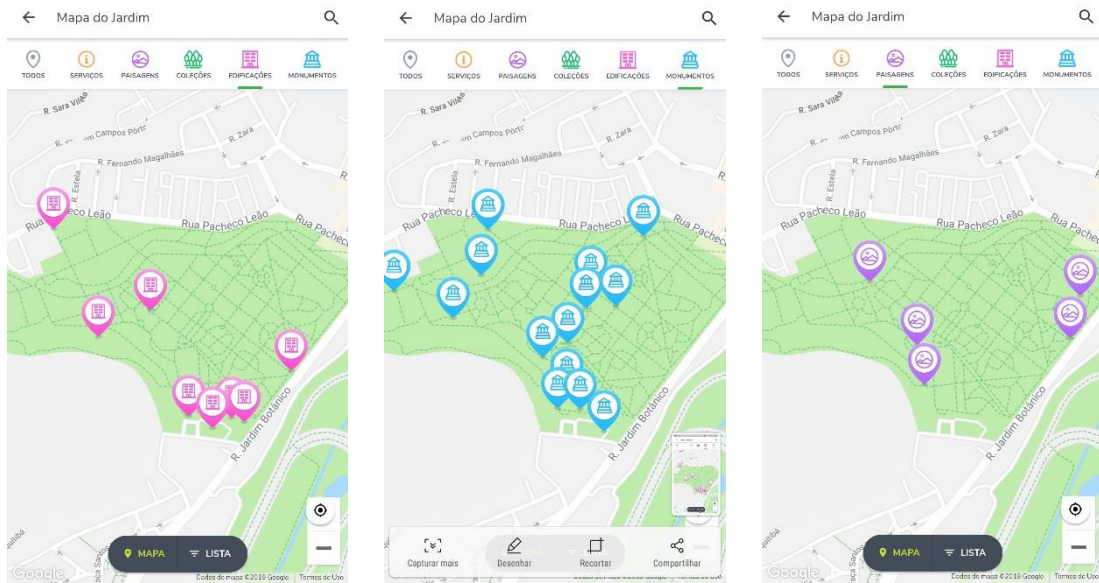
Mapa do Jardim

TODOS SERVIÇOS PAISAGENS COLEÇÕES EDIFICAÇÕES MONUMENTOS

R. Sara Villela
R. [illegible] Campos Porto
R. Zara
R. Fernando Magalhães
R. Estela
Rua Pacheco Leão
Rua Pacheco Leão
R. Jardim Botânico

MAPA LISTA

Google Dados do mapa ©2019 Google Termos de Uso

Mapa do Jardim

TODOS SERVIÇOS PAISAGENS COLEÇÕES EDIFICAÇÕES MONUMENTOS

R. Sara Villela
R. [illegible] Campos Porto
R. Zara
R. Fernando Magalhães
R. Estela
Rua Pacheco Leão
Rua Pacheco
R. Jardim Botânico

Capturar mais Desenhar Recortar Compartilhar

Mapa do Jardim

TODOS SERVIÇOS PAISAGENS COLEÇÕES EDIFICAÇÕES MONUMENTOS

R. Sara Villela
R. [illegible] Campos Porto
R. Zara
R. Fernando Magalhães
R. Estela
Rua Pacheco Leão
Rua Pacheco
R. Jardim Botânico

MAPA LISTA

Google Dados do mapa ©2019 Google Termos de Uso